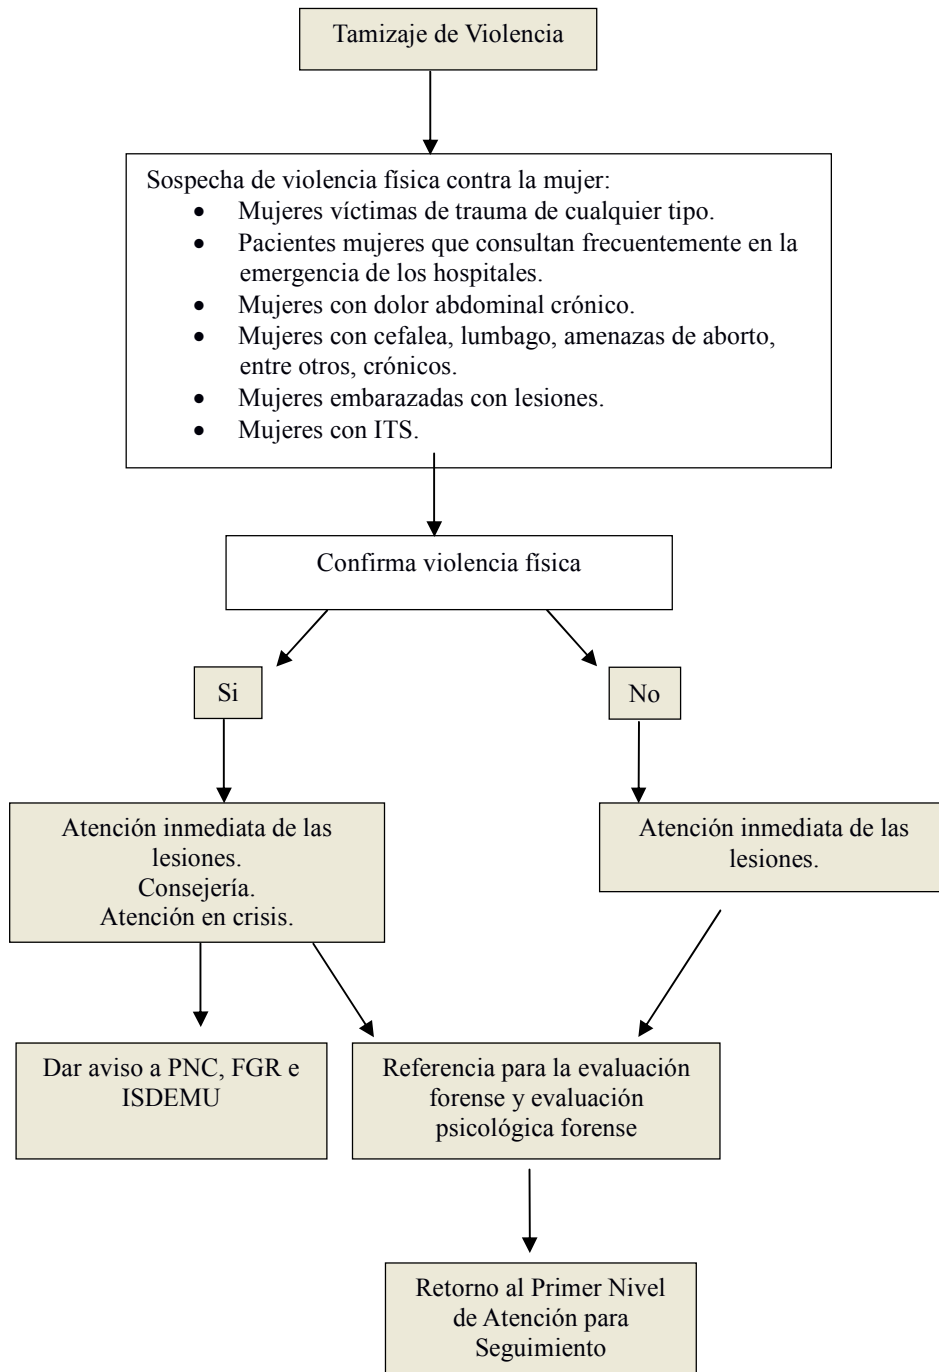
Tamizaje de Violencia

Sospecha de violencia física contra la mujer:
- Mujeres víctimas de trauma de cualquier tipo.
- Pacientes mujeres que consultan frecuentemente en la emergencia de los hospitales.
- Mujeres con dolor abdominal crónico.
- Mujeres con cefalea, lumbago, amenazas de aborto, entre otros, crónicos.
- Mujeres embarazadas con lesiones.
- Mujeres con ITS.

Confirma violencia física

Si

No

Atención inmediata de las lesiones.
Consejería.
Atención en crisis.

Atención inmediata de las lesiones.

Dar aviso a PNC, FGR e ISDEMU

Referencia para la evaluación forense y evaluación psicológica forense

Retorno al Primer Nivel de Atención para Seguimiento